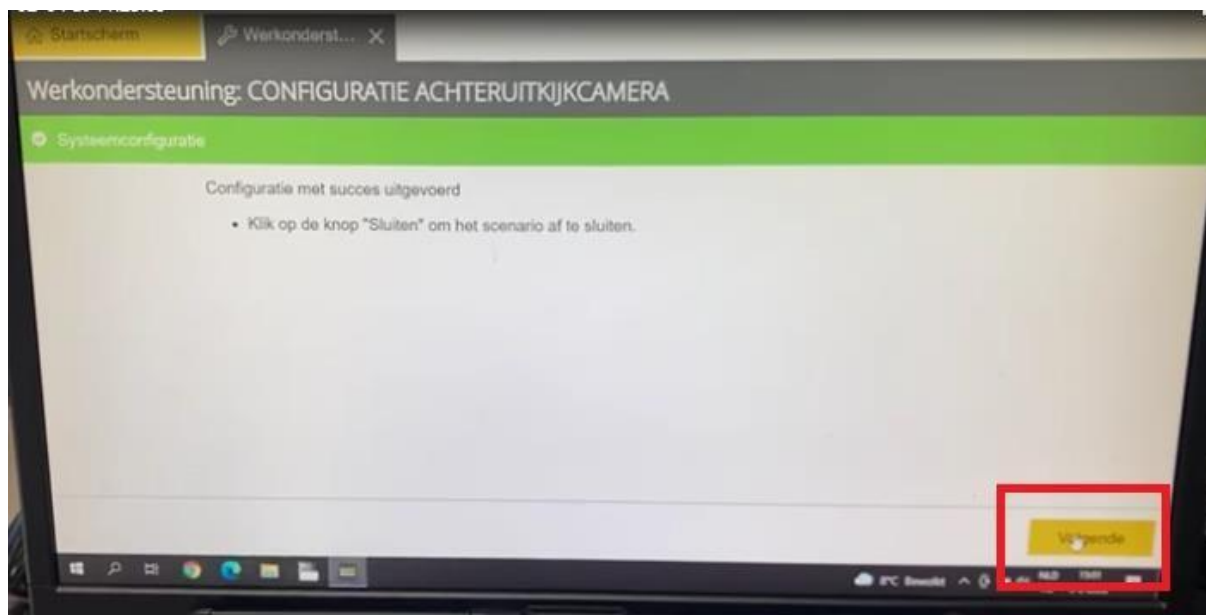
Startscherm

Werkonderst... ×

Werkondersteuning: CONFIGURATIE ACHTERUITKIJKCAMERA

Systeemconfiguratie

Configuratie met succes uitgevoerd

• Klik op de knop "Sluiten" om het scenario af te sluiten.

V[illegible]ende

8°C Bewolkt NLD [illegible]